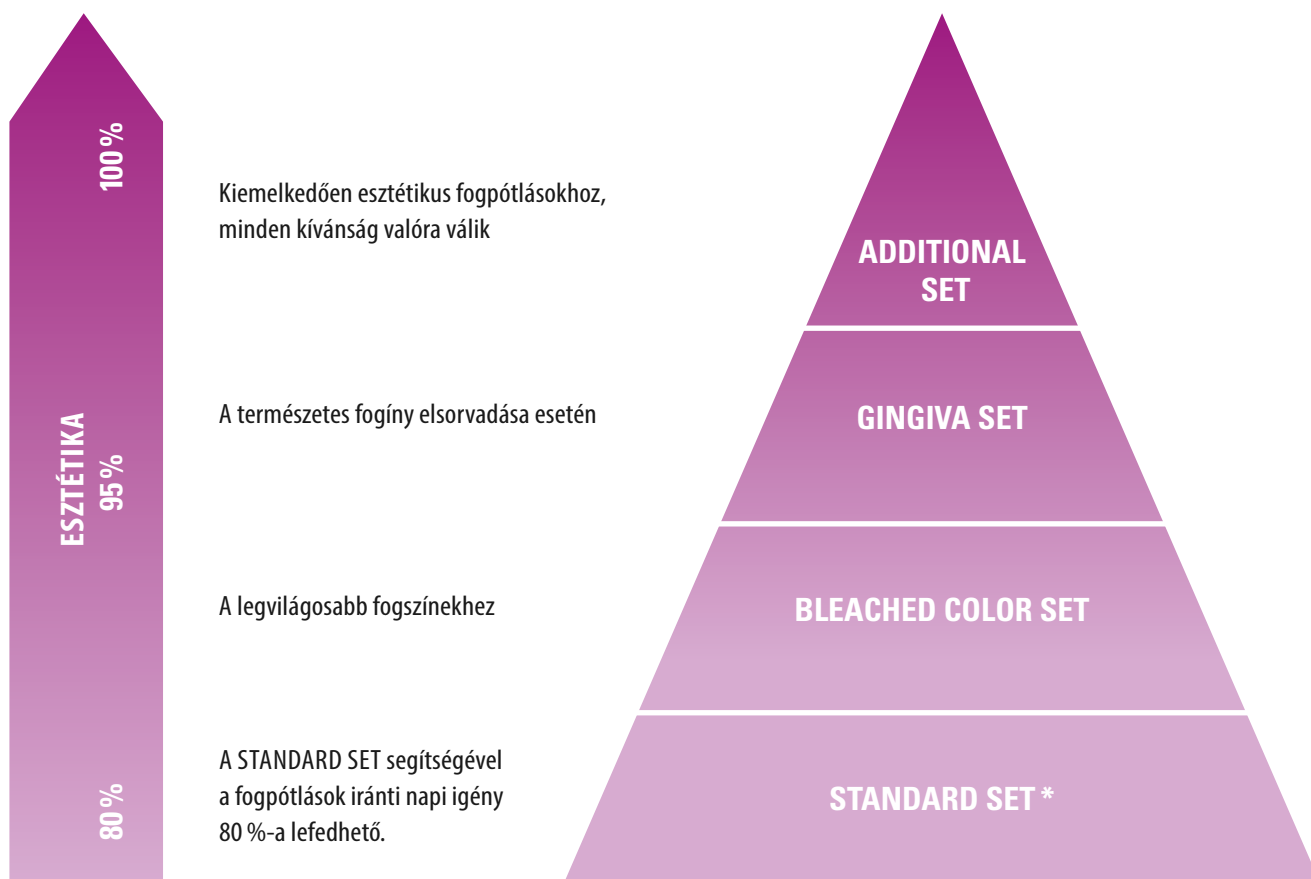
100 %

ESZTÉTIKA
95 %

80 %

Kiemelkedően esztétikus fogpótlásokhoz, minden kívánság valóra válik

A természetes fogíny elsorvadása esetén

A legvilágosabb fogszínekhez

A STANDARD SET segítségével a fogpótlások iránti napi igény 80 %-a lefedhető.

ADDITIONAL SET

GINGIVA SET

BLEACHED COLOR SET

STANDARD SET *